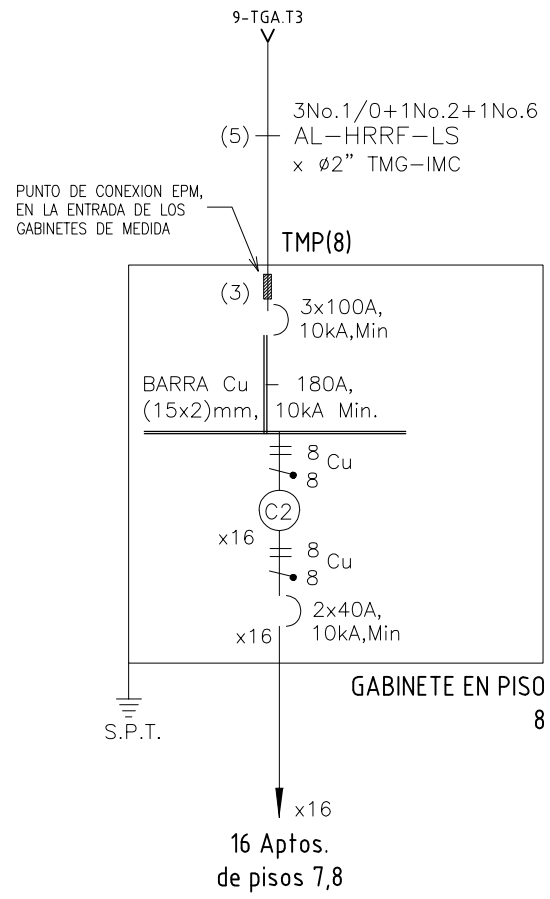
9-TGA.T3

3No.1/0+1No.2+1No.6
(5) AL-HRRF-LS
x ø2" TMG-IMC

PUNTO DE CONEXION EPM, EN LA ENTRADA DE LOS GABINETES DE MEDIDA

TMP(8)

(3)

3x100A, 10kA,Min

BARRA Cu (15x2)mm,

180A, 10kA Min.

8 Cu 8

C2

x16

8 Cu 8

2x40A, 10kA,Min

x16

GABINETE EN PISO 8

S.P.T.

x16

16 Aptos. de pisos 7,8